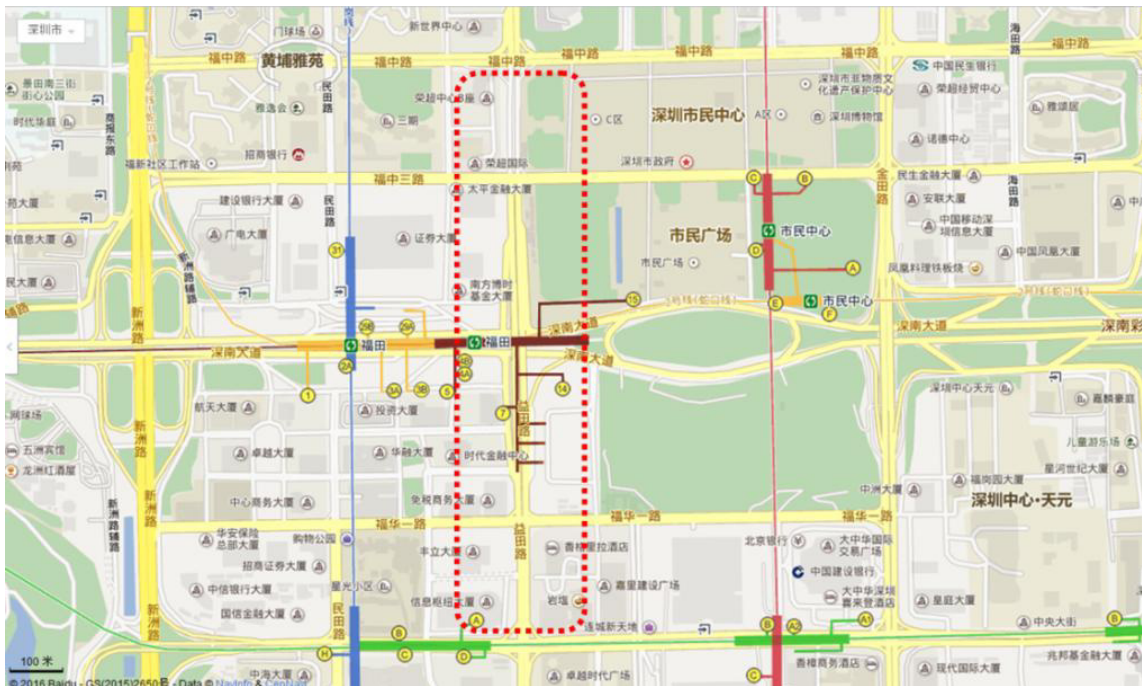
深圳市

门球场
新世界中心
海田路
福中路
黄埔雅苑
福中路
福中路
福中路
福中路
福中路
中国民生银行
景田南三街
心公园
民田路
荣超中心
深圳市非物质文化遗产保护中心
美丽经贸中心
雅颂居
三期
C区
深圳市民中心
A区
深圳博物馆
时代华庭
福华东路
福新社区工作站
招商银行
荣超国际
深圳市政府
诺德中心
福中三路
太平金融大厦
民生金融大厦
福中三路
安联大厦
建设银行大厦
民田路
中国移动深圳信息大厦
广电大厦
证券大厦
市民广场
市民中心
金田路
中国凤凰大厦
31
南方博时基金大厦
市民广场
凤凰料理铁板烧
新洲路
15
新洲路
4号线(龙华线)
市民中心
福田
福田
深南大道
深南大道
深南大道
深南大道
深南大道
深圳中心天元
14
嘉麟豪庭
航天大厦
投资大厦
7
益田路
五洲宾馆
卓越大厦
华融大厦
时代金融中心
儿童游乐场
龙洲红酒屋
星河世纪大厦
中洲大厦
福华一路
福华一路
福华一路
深圳中心·天元
中心商务大厦
免税商务大厦
华安保险总部大厦
购物公园
福华一路
益田路
香格里拉酒店
北京银行
大中华国际交易广场
丰立大厦
招商证券大厦
中国建设银行
嘉里建设广场
大中华环球嘉来登酒店
中信银行大厦
皇岗小区
民田路
新洲路
国信金融大厦
信息枢纽大厦
岩瓷
皇庭大厦
连城新天地
中央大街
卓越时代广场
香格商务酒店
兆邦基金融大厦
现代国际大厦
中海大厦
100 米
© 2016 Baidu - GS(2015)2650号 - Data © NavInfo & CenNavi